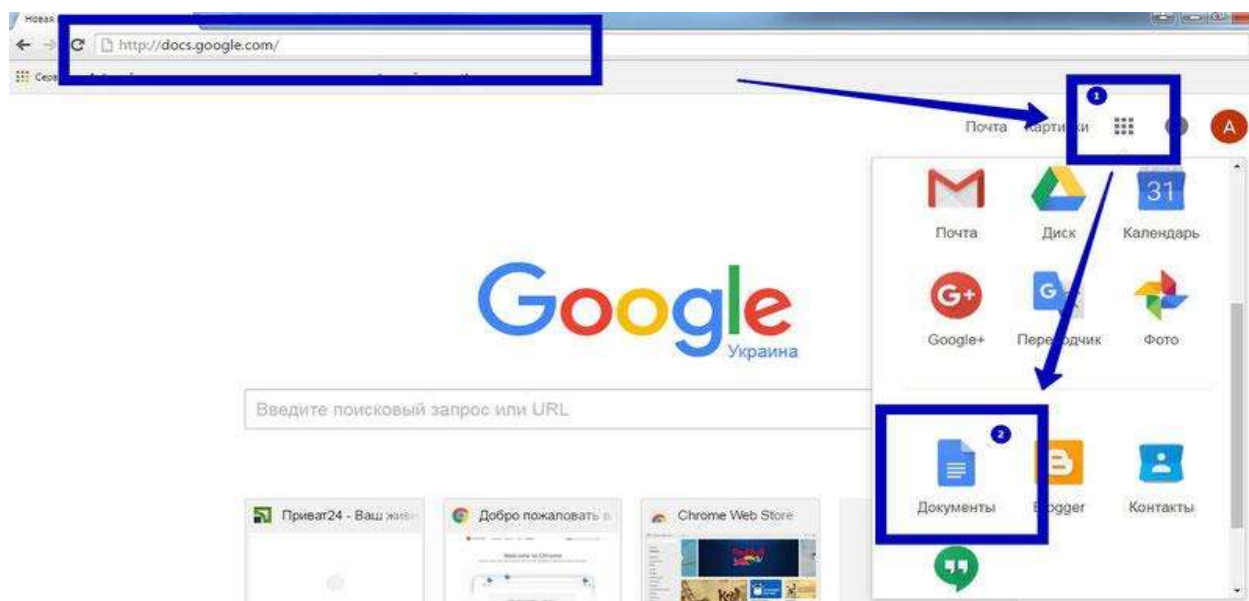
Новая

http://docs.google.com/

Серв

1

Почта Картинки

A

Почта

Диск

31

Календарь

Google+

Переводчик

Фото

Google

Украина

Введите поисковый запрос или URL

2

Документы

Blogger

Контакты

Приват24 - Ваш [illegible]

Добро пожаловать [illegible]

Chrome Web Store